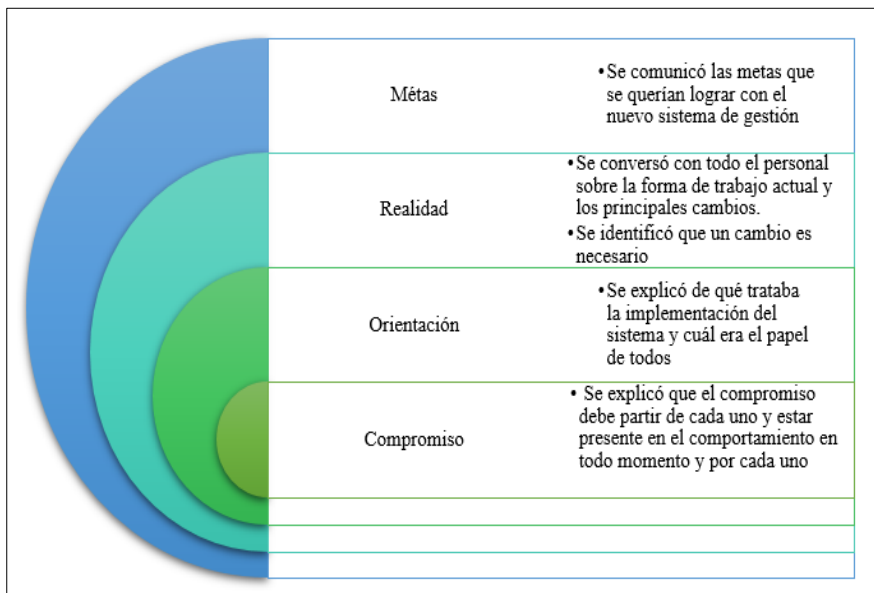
Métas

• Se comunicó las metas que se querían lograr con el nuevo sistema de gestión

Realidad

• Se conversó con todo el personal sobre la forma de trabajo actual y los principales cambios.
• Se identificó que un cambio es necesario

Orientación

• Se explicó de qué trataba la implementación del sistema y cuál era el papel de todos

Compromiso

• Se explicó que el compromiso debe partir de cada uno y estar presente en el comportamiento en todo momento y por cada uno